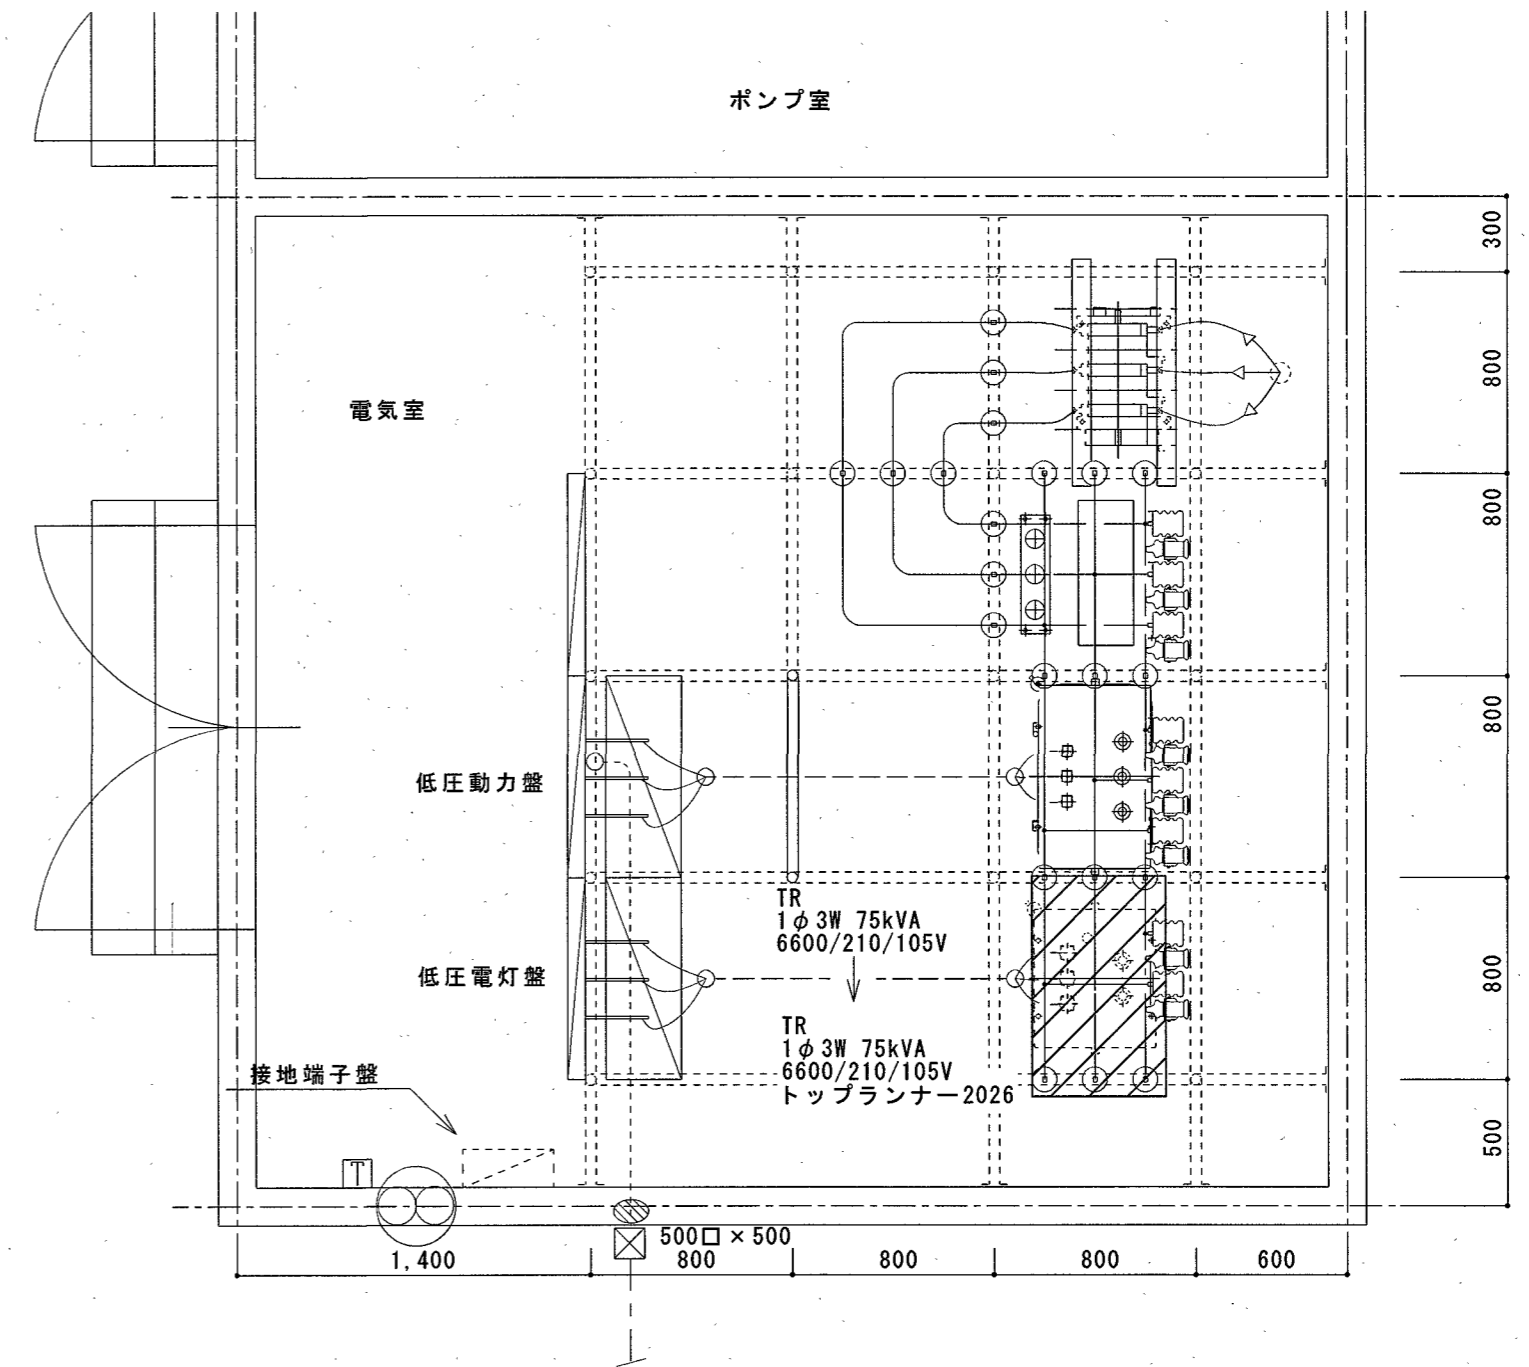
ポンプ室

電気室

低圧動力盤

低圧電灯盤

接地端子盤

T

TR
1$\phi$3W 75kVA
6600/210/105V

TR
1$\phi$3W 75kVA
6600/210/105V
トップランナー2026

500□×500

300
800
800
800
800
500

1,400
800
800
800
600